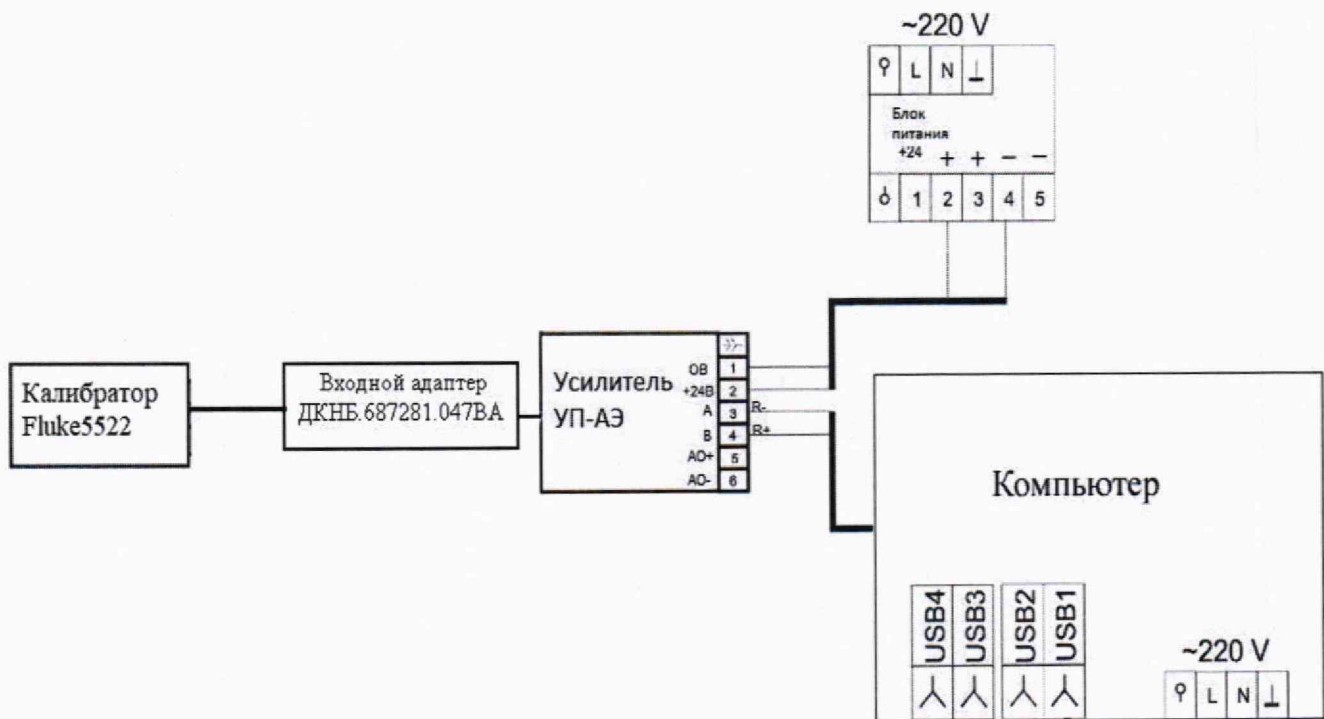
~220 V

L N

Блок питания +24 + + − −

1 2 3 4 5

Калибратор Fluke5522

Входной адаптер ДКНБ.687281.047ВА

Усилитель УП-АЭ

0В 1
+24В 2
A 3
B 4
AO+ 5
AO- 6

R-
R+

Компьютер

USB4 USB3 USB2 USB1

~220 V

L N